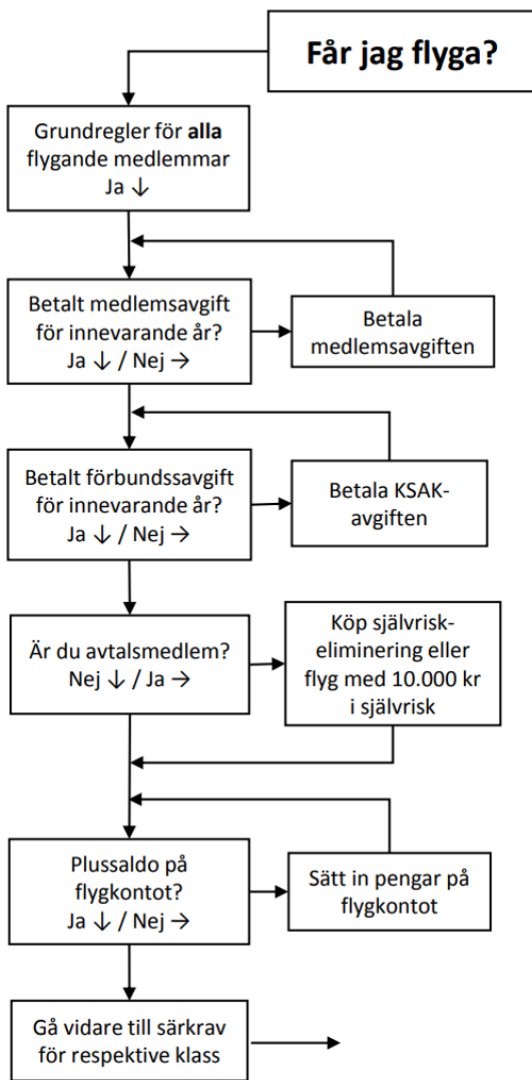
Får jag flyga?

Grundregler för alla flygande medlemmar
Ja ↓

Betalt medlemsavgift för innevarande år?
Ja ↓ / Nej →

Betala medlemsavgiften

Betalt förbundssavgift för innevarande år?
Ja ↓ / Nej →

Betala KSAK-avgiften

Är du avtalsmedlem?
Nej ↓ / Ja →

Köp självrisk-eliminering eller flyg med 10.000 kr i självrisk

Plussaldo på flygkontot?
Ja ↓ / Nej →

Sätt in pengar på flygkontot

Gå vidare till särkrav för respektive klass